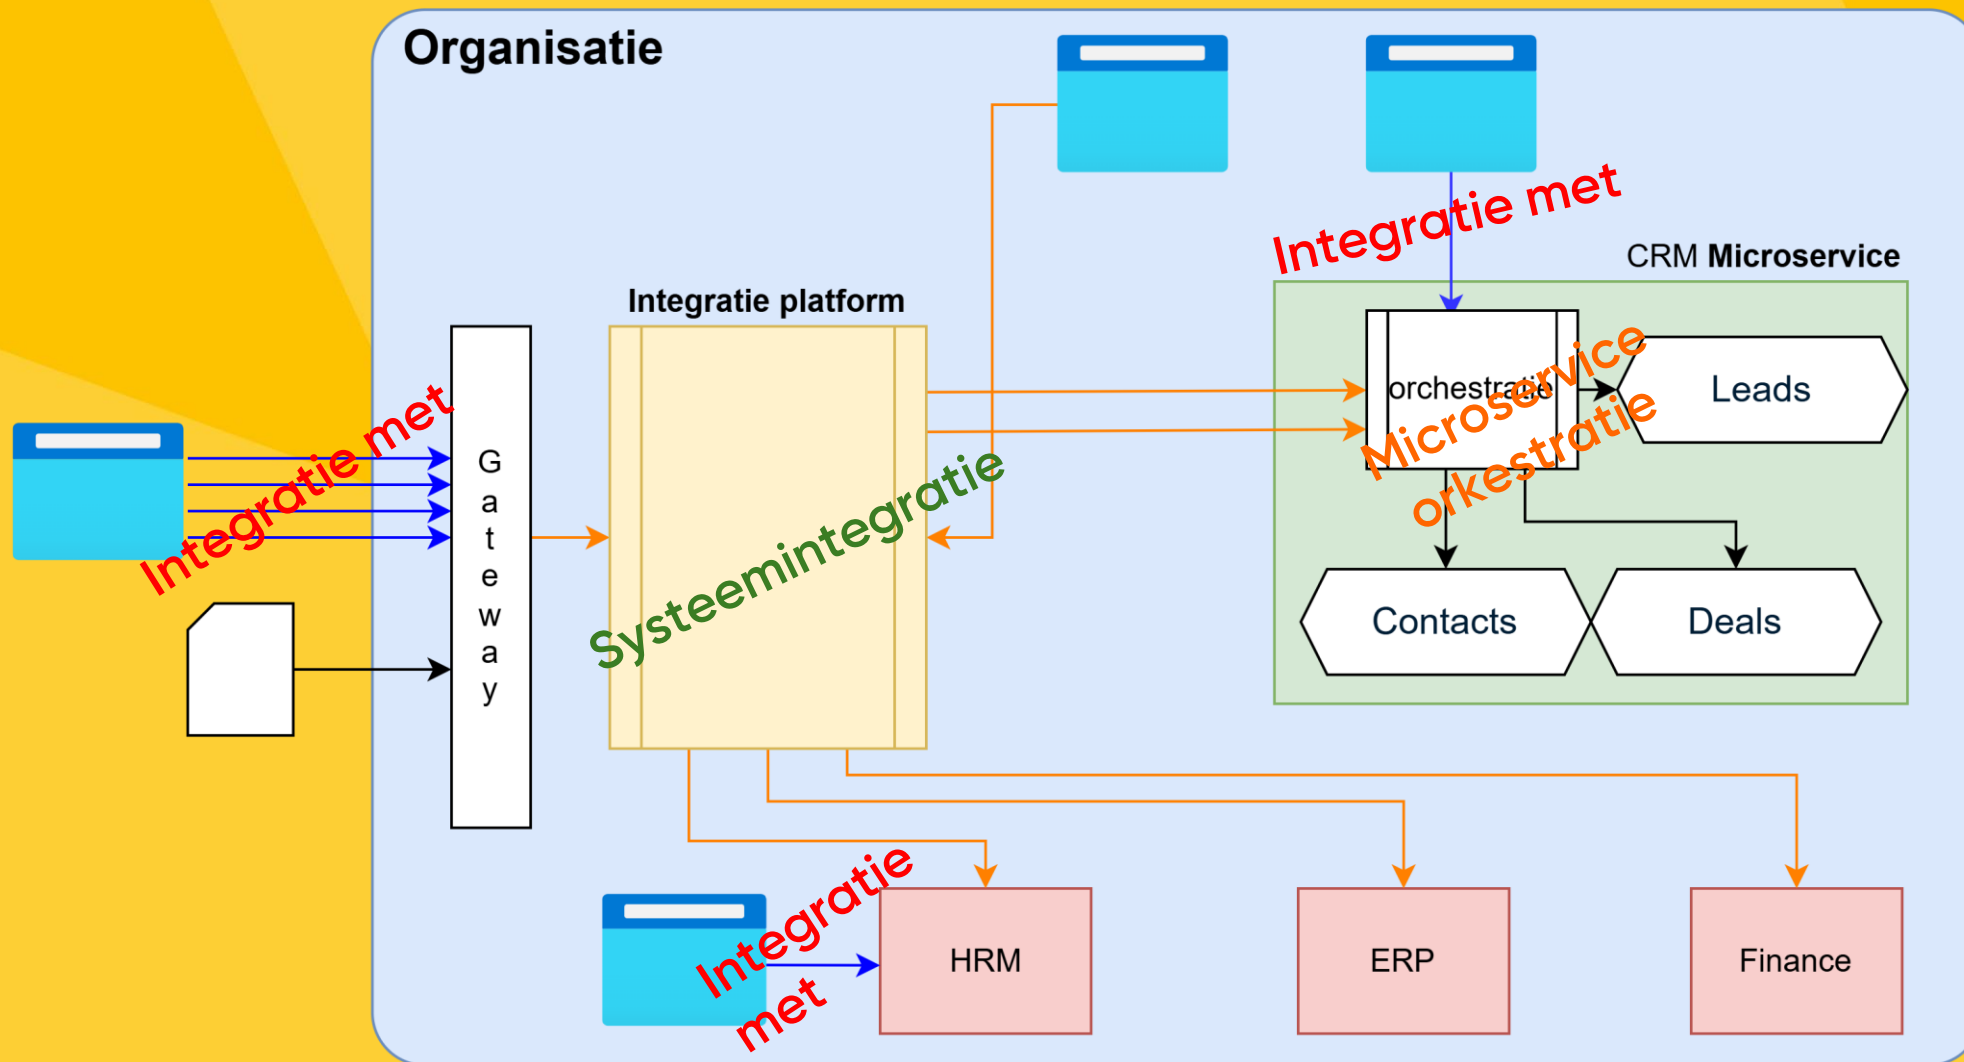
Organisatie

Integratie met

CRM Microservice

Integratie platform

orchestratie

Leads

Microservice orkestratie

Integratie met

G a t e w a y

Systeemintegratie

Contacts

Deals

Integratie met

HRM

ERP

Finance